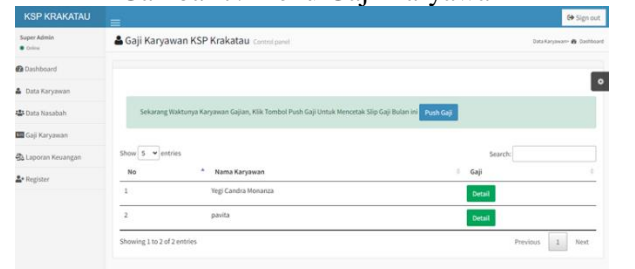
KSP KRAKATAU

Sign out

Super Admin
Online

Dashboard
Data Karyawan
Data Nasabah
Gaji Karyawan
Laporan Keuangan
Register

Gaji Karyawan KSP Krakatau Control panel

Data Karyawan Dashboard

Sekarang Waktunya Karyawan Gajian, Klik Tombol Push Gaji Untuk Mencetak Slip Gaji Bulan ini Push Gaji

Show 5 entries

Search:

| No | Nama Karyawan | Gaji |
|---|---|---|
| 1 | Yegi Candra Monanza | Detail |
| 2 | pavita | Detail |

Showing 1 to 2 of 2 entries

Previous 1 Next